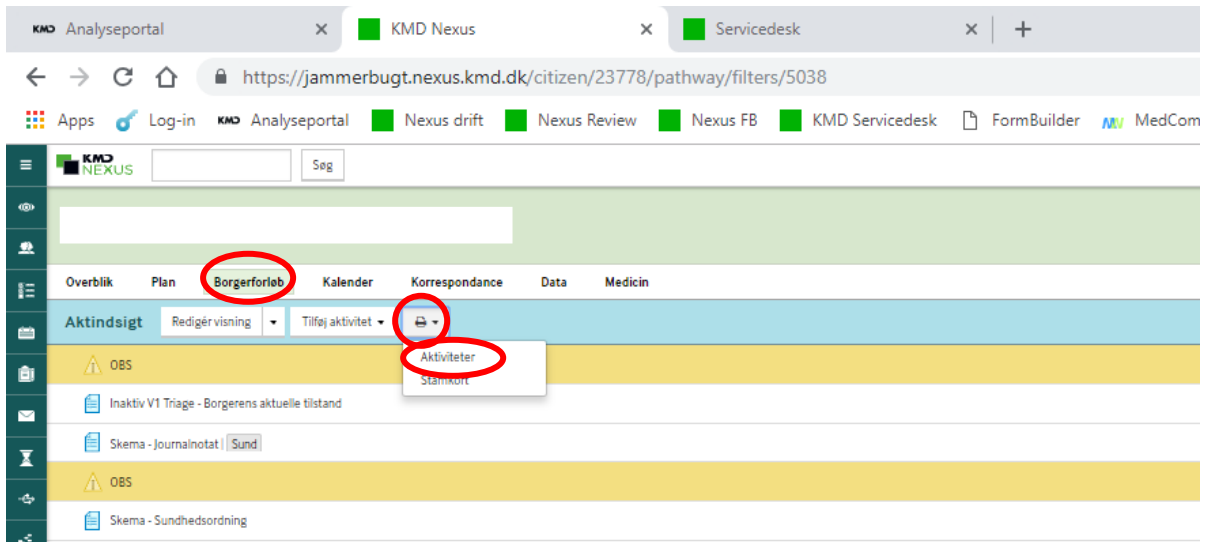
KMD Analyseportal ×
KMD Nexus ×
Servicedesk ×
+

https://jammerbugt.nexus.kmd.dk/citizen/23778/pathway/filters/5038

Apps Log-in KMD Analyseportal Nexus drift Nexus Review Nexus FB KMD Servicedesk FormBuilder MedCom

KMD NEXUS Søg

Overblik Plan Borgerforløb Kalender Korrespondance Data Medicin

Aktindsigt Redigér visning Tilføj aktivitet

Aktiviteter
Stamkort

OBS

Inaktiv V1 Triage - Borgerens aktuelle tilstand

Skema - Journalnotat Sund

OBS

Skema - Sundhedsordning